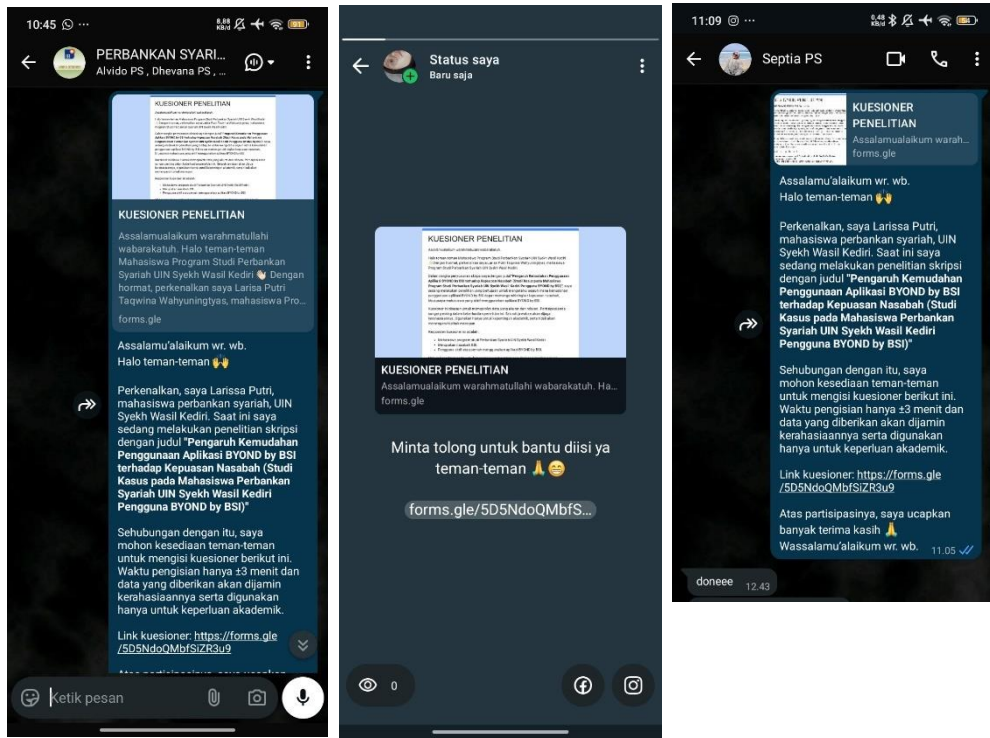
10:45 ···

PERBANKAN SYARI...
Alvido PS , Dhevana PS , ...

KUESIONER PENELITIAN

KUESIONER PENELITIAN

Assalamualaikum warahmatullahi wabarakatuh. Halo teman-teman Mahasiswa Program Studi Perbankan Syariah UIN Syekh Wasil Kediri 👋 Dengan hormat, perkenalkan saya Larisa Putri Taqwina Wahyuningtyas, mahasiswa Pro...

forms.gle

Assalamu'alaikum wr. wb.
Halo teman-teman 🙌

Perkenalkan, saya Larissa Putri, mahasiswa perbankan syariah, UIN Syekh Wasil Kediri. Saat ini saya sedang melakukan penelitian skripsi dengan judul **"Pengaruh Kemudahan Penggunaan Aplikasi BYOND by BSI terhadap Kepuasan Nasabah (Studi Kasus pada Mahasiswa Perbankan Syariah UIN Syekh Wasil Kediri Pengguna BYOND by BSI)"**

Sehubungan dengan itu, saya mohon kesediaan teman-teman untuk mengisi kuesioner berikut ini. Waktu pengisian hanya ±3 menit dan data yang diberikan akan dijamin kerahasiaannya serta digunakan hanya untuk keperluan akademik.

Link kuesioner: https://forms.gle/5D5NdoQMbfSiZR3u9

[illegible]

Ketik pesan

Status saya
Baru saja

KUESIONER PENELITIAN

KUESIONER PENELITIAN
Assalamualaikum warahmatullahi wabarakatuh. Ha...
forms.gle

Minta tolong untuk bantu diisi ya teman-teman 🙏😁

forms.gle/5D5NdoQMbfS...

0

11:09

Septia PS

KUESIONER PENELITIAN
Assalamualaikum warah...
forms.gle

Assalamu'alaikum wr. wb.
Halo teman-teman 🙌

Perkenalkan, saya Larissa Putri, mahasiswa perbankan syariah, UIN Syekh Wasil Kediri. Saat ini saya sedang melakukan penelitian skripsi dengan judul **"Pengaruh Kemudahan Penggunaan Aplikasi BYOND by BSI terhadap Kepuasan Nasabah (Studi Kasus pada Mahasiswa Perbankan Syariah UIN Syekh Wasil Kediri Pengguna BYOND by BSI)"**

Sehubungan dengan itu, saya mohon kesediaan teman-teman untuk mengisi kuesioner berikut ini. Waktu pengisian hanya ±3 menit dan data yang diberikan akan dijamin kerahasiaannya serta digunakan hanya untuk keperluan akademik.

Link kuesioner: https://forms.gle/5D5NdoQMbfSiZR3u9

Atas partisipasinya, saya ucapkan banyak terima kasih 🙏
Wassalamu'alaikum wr. wb. 11.05

doneee 12.43